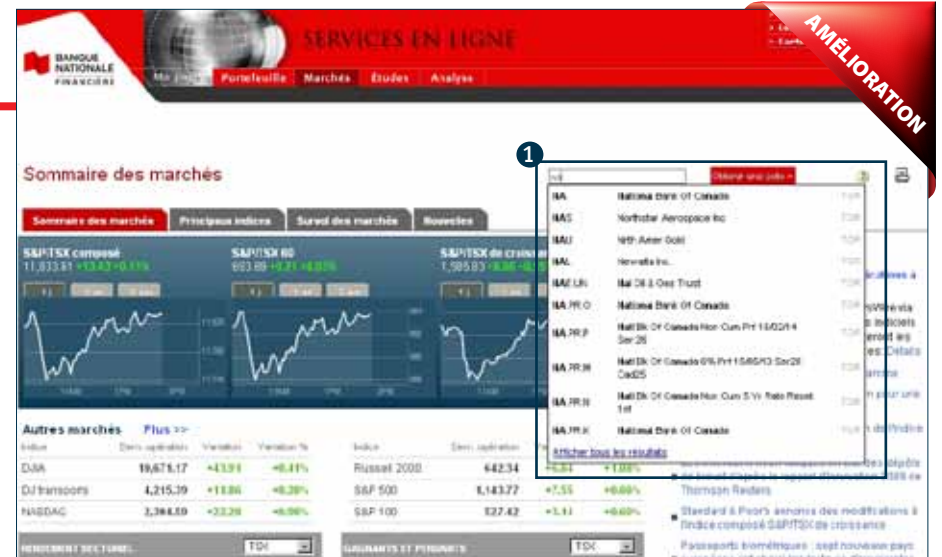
BANQUE NATIONALE FINANCIÈRE

SERVICES EN LIGNE

AMÉLIORATION

Ma page | Portefeuille | Marchés | Études | Analyse

Sommaire des marchés

1

Obtenir une cote

| NA | National Bank Of Canada | TSX |
|---|---|---|
| NAS | Northstar Aerospace Inc | TSX |
| NAU | Nth Amer Gold | TSX |
| NAL | Newalta Inc. | TSX |
| NAE.UN | Nal Oil & Gas Trust | TSX |
| NA.PR.O | National Bank Of Canada | TSX |
| NA.PR.P | Natl Bk Of Canada Non Cum Prf 15/02/14 Ser26 | TSX |
| NA.PR.M | Natl Bk Of Canada 6% Prf 15/05/13 Ser28 Cad25 | TSX |
| NA.PR.N | Natl Bk Of Canada Non Cum 5 Yr Rate Reset 1st | TSX |
| NA.PR.K | National Bank Of Canada | TSX |

Afficher tous les résultats

Sommaire des marchés | Principaux indices | Survol des marchés | Nouvelles

S&P/TSX composé 11,833.41 +13.42 +0.11%

S&P/TSX 60 693.89 +0.21 +0.03%

S&P/TSX de croissance 1,585.83 +8.36 +0.53%

Autres marchés Plus >>

| Indice | Dern. opération | Variation | Variation % |
|---|---|---|---|
| DJIA | 10,675.17 | +43.91 | +0.41% |
| DJ transports | 4,215.39 | +11.86 | +0.28% |
| NASDAQ | 2,364.59 | +22.26 | +0.96% |

| Indice | Dern. opération | Variation | Variation % |
|---|---|---|---|
| Russell 2000 | 642.34 | +6.84 | +1.08% |
| S&P 500 | 1,143.77 | +7.55 | +0.66% |
| S&P 100 | 527.42 | +3.43 | +0.65% |

RENDEMENT SECTORIEL TSX

GAGNANTS ET PERDANTS TSX

Thomson Reuters

Standard & Poor's annonce des modifications à l'indice composé S&P/TSX de croissance

Passeports biométriques : sept nouveaux pays